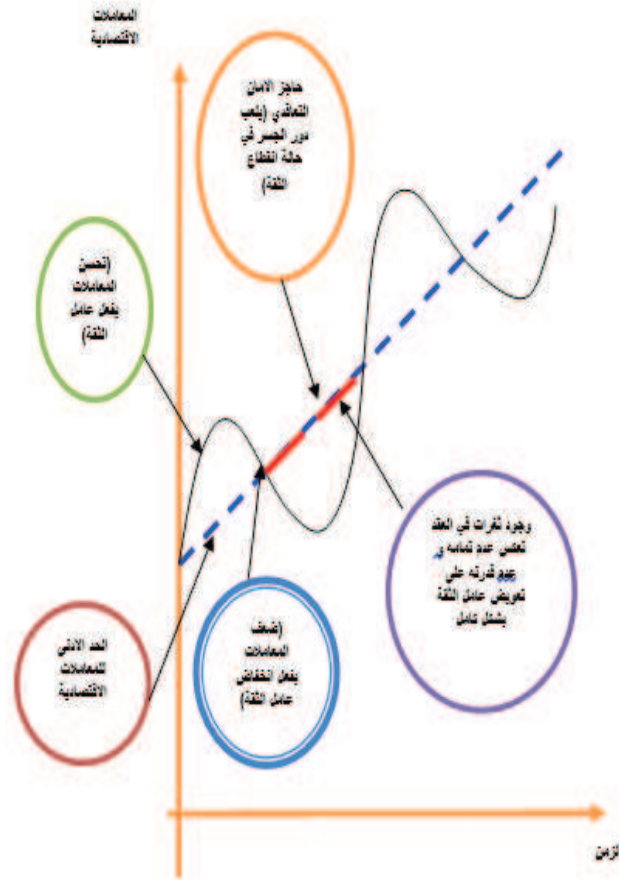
المعاملات الاقتصادية

حاجز الامن التعاقدي (يلعب دور الجسر في حالة انقطاع الثقة)

(تحسن المعاملات بفعل عامل الثقة)

وجود ثغرات في العقد تعكس عدم تمامه و عدم قدرته على تعويض عامل الثقة بشكل كامل

الحد الادنى للمعاملات الاقتصادية

(ضعف المعاملات بفعل انخفاض عامل الثقة)

الزمن